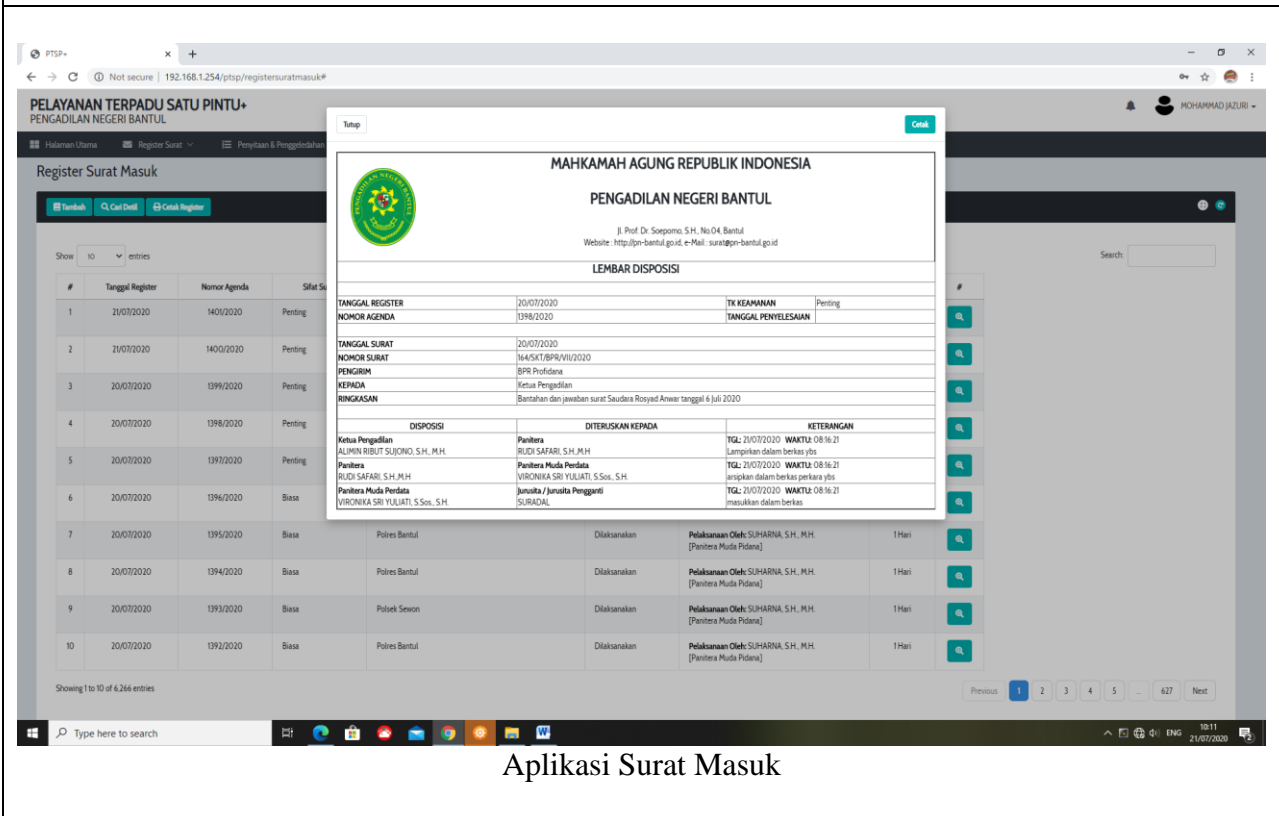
PTSP+ × +

← → C ⓘ Not secure | 192.168.1.254/ptsp/registersuratmasuk#

PELAYANAN TERPADU SATU PINTU+
PENGADILAN NEGERI BANTUL

MOHAMMAD JAZURI

Halaman Utama Register Surat Penyitaan & Penggeledahan

Register Surat Masuk

Tambah Cari Detil Cetak Register

Show 10 entries

Search:

| # | Tanggal Register | Nomor Agenda | Sifat Su |
|---|---|---|---|
| 1 | 21/07/2020 | 1401/2020 | Penting |
| 2 | 21/07/2020 | 1400/2020 | Penting |
| 3 | 20/07/2020 | 1399/2020 | Penting |
| 4 | 20/07/2020 | 1398/2020 | Penting |
| 5 | 20/07/2020 | 1397/2020 | Penting |
| 6 | 20/07/2020 | 1396/2020 | Biasa |
| 7 | 20/07/2020 | 1395/2020 | Biasa | Polres Bantul | Dilaksanakan | Pelaksanaan Oleh: SUHARNA, S.H., M.H. [Panitera Muda Pidana] | 1 Hari |
| 8 | 20/07/2020 | 1394/2020 | Biasa | Polres Bantul | Dilaksanakan | Pelaksanaan Oleh: SUHARNA, S.H., M.H. [Panitera Muda Pidana] | 1 Hari |
| 9 | 20/07/2020 | 1393/2020 | Biasa | Polsek Sewon | Dilaksanakan | Pelaksanaan Oleh: SUHARNA, S.H., M.H. [Panitera Muda Pidana] | 1 Hari |
| 10 | 20/07/2020 | 1392/2020 | Biasa | Polres Bantul | Dilaksanakan | Pelaksanaan Oleh: SUHARNA, S.H., M.H. [Panitera Muda Pidana] | 1 Hari |

Showing 1 to 10 of 6,266 entries

Previous 1 2 3 4 5 ... 627 Next

Tutup Cetak

MAHKAMAH AGUNG REPUBLIK INDONESIA

PENGADILAN NEGERI BANTUL

Jl. Prof. Dr. Soepomo, S.H., No.04, Bantul
Website : http://pn-bantul.go.id, e-Mail : surat@pn-bantul.go.id

LEMBAR DISPOSISI

| TANGGAL REGISTER | 20/07/2020 | TK KEAMANAN | Penting |
|---|---|---|---|
| NOMOR AGENDA | 1398/2020 | TANGGAL PENYELESAIAN | |

| TANGGAL SURAT | 20/07/2020 |
|---|---|
| NOMOR SURAT | 164/SKT/BPR/VII/2020 |
| PENGIRIM | BPR Profidana |
| KEPADA | Ketua Pengadilan |
| RINGKASAN | Bantahan dan jawaban surat Saudara Rosyad Anwar tanggal 6 Juli 2020 |

| DISPOSISI | DITERUSKAN KEPADA | KETERANGAN |
|---|---|---|
| Ketua Pengadilan ALIMIN RIBUT SUJONO, S.H., M.H. | Panitera RUDI SAFARI, S.H.,M.H | TGL: 21/07/2020 WAKTU: 08:16:21 Lampirkan dalam berkas ybs |
| Panitera RUDI SAFARI, S.H.,M.H | Panitera Muda Perdata VIRONIKA SRI YULIATI, S.Sos., S.H. | TGL: 21/07/2020 WAKTU: 08:16:21 arsipkan dalam berkas perkara ybs |
| Panitera Muda Perdata VIRONIKA SRI YULIATI, S.Sos., S.H. | Jurusita / Jurusita Pengganti SURADAL | TGL: 21/07/2020 WAKTU: 08:16:21 masukkan dalam berkas |

Type here to search

ENG 10:11 21/07/2020

Aplikasi Surat Masuk